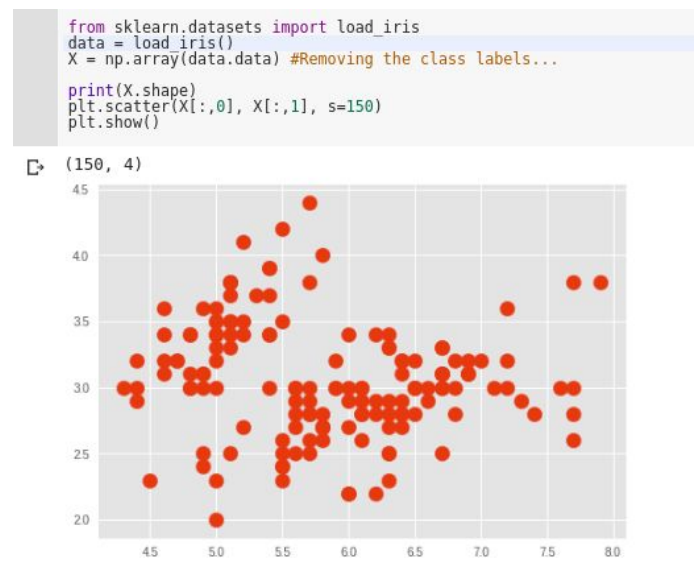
from sklearn.datasets import load_iris
data = load_iris()
X = np.array(data.data) #Removing the class labels...

print(X.shape)
plt.scatter(X[:,0], X[:,1], s=150)
plt.show()

(150, 4)

4.5
4.0
3.5
3.0
2.5
2.0

4.5 5.0 5.5 6.0 6.5 7.0 7.5 8.0